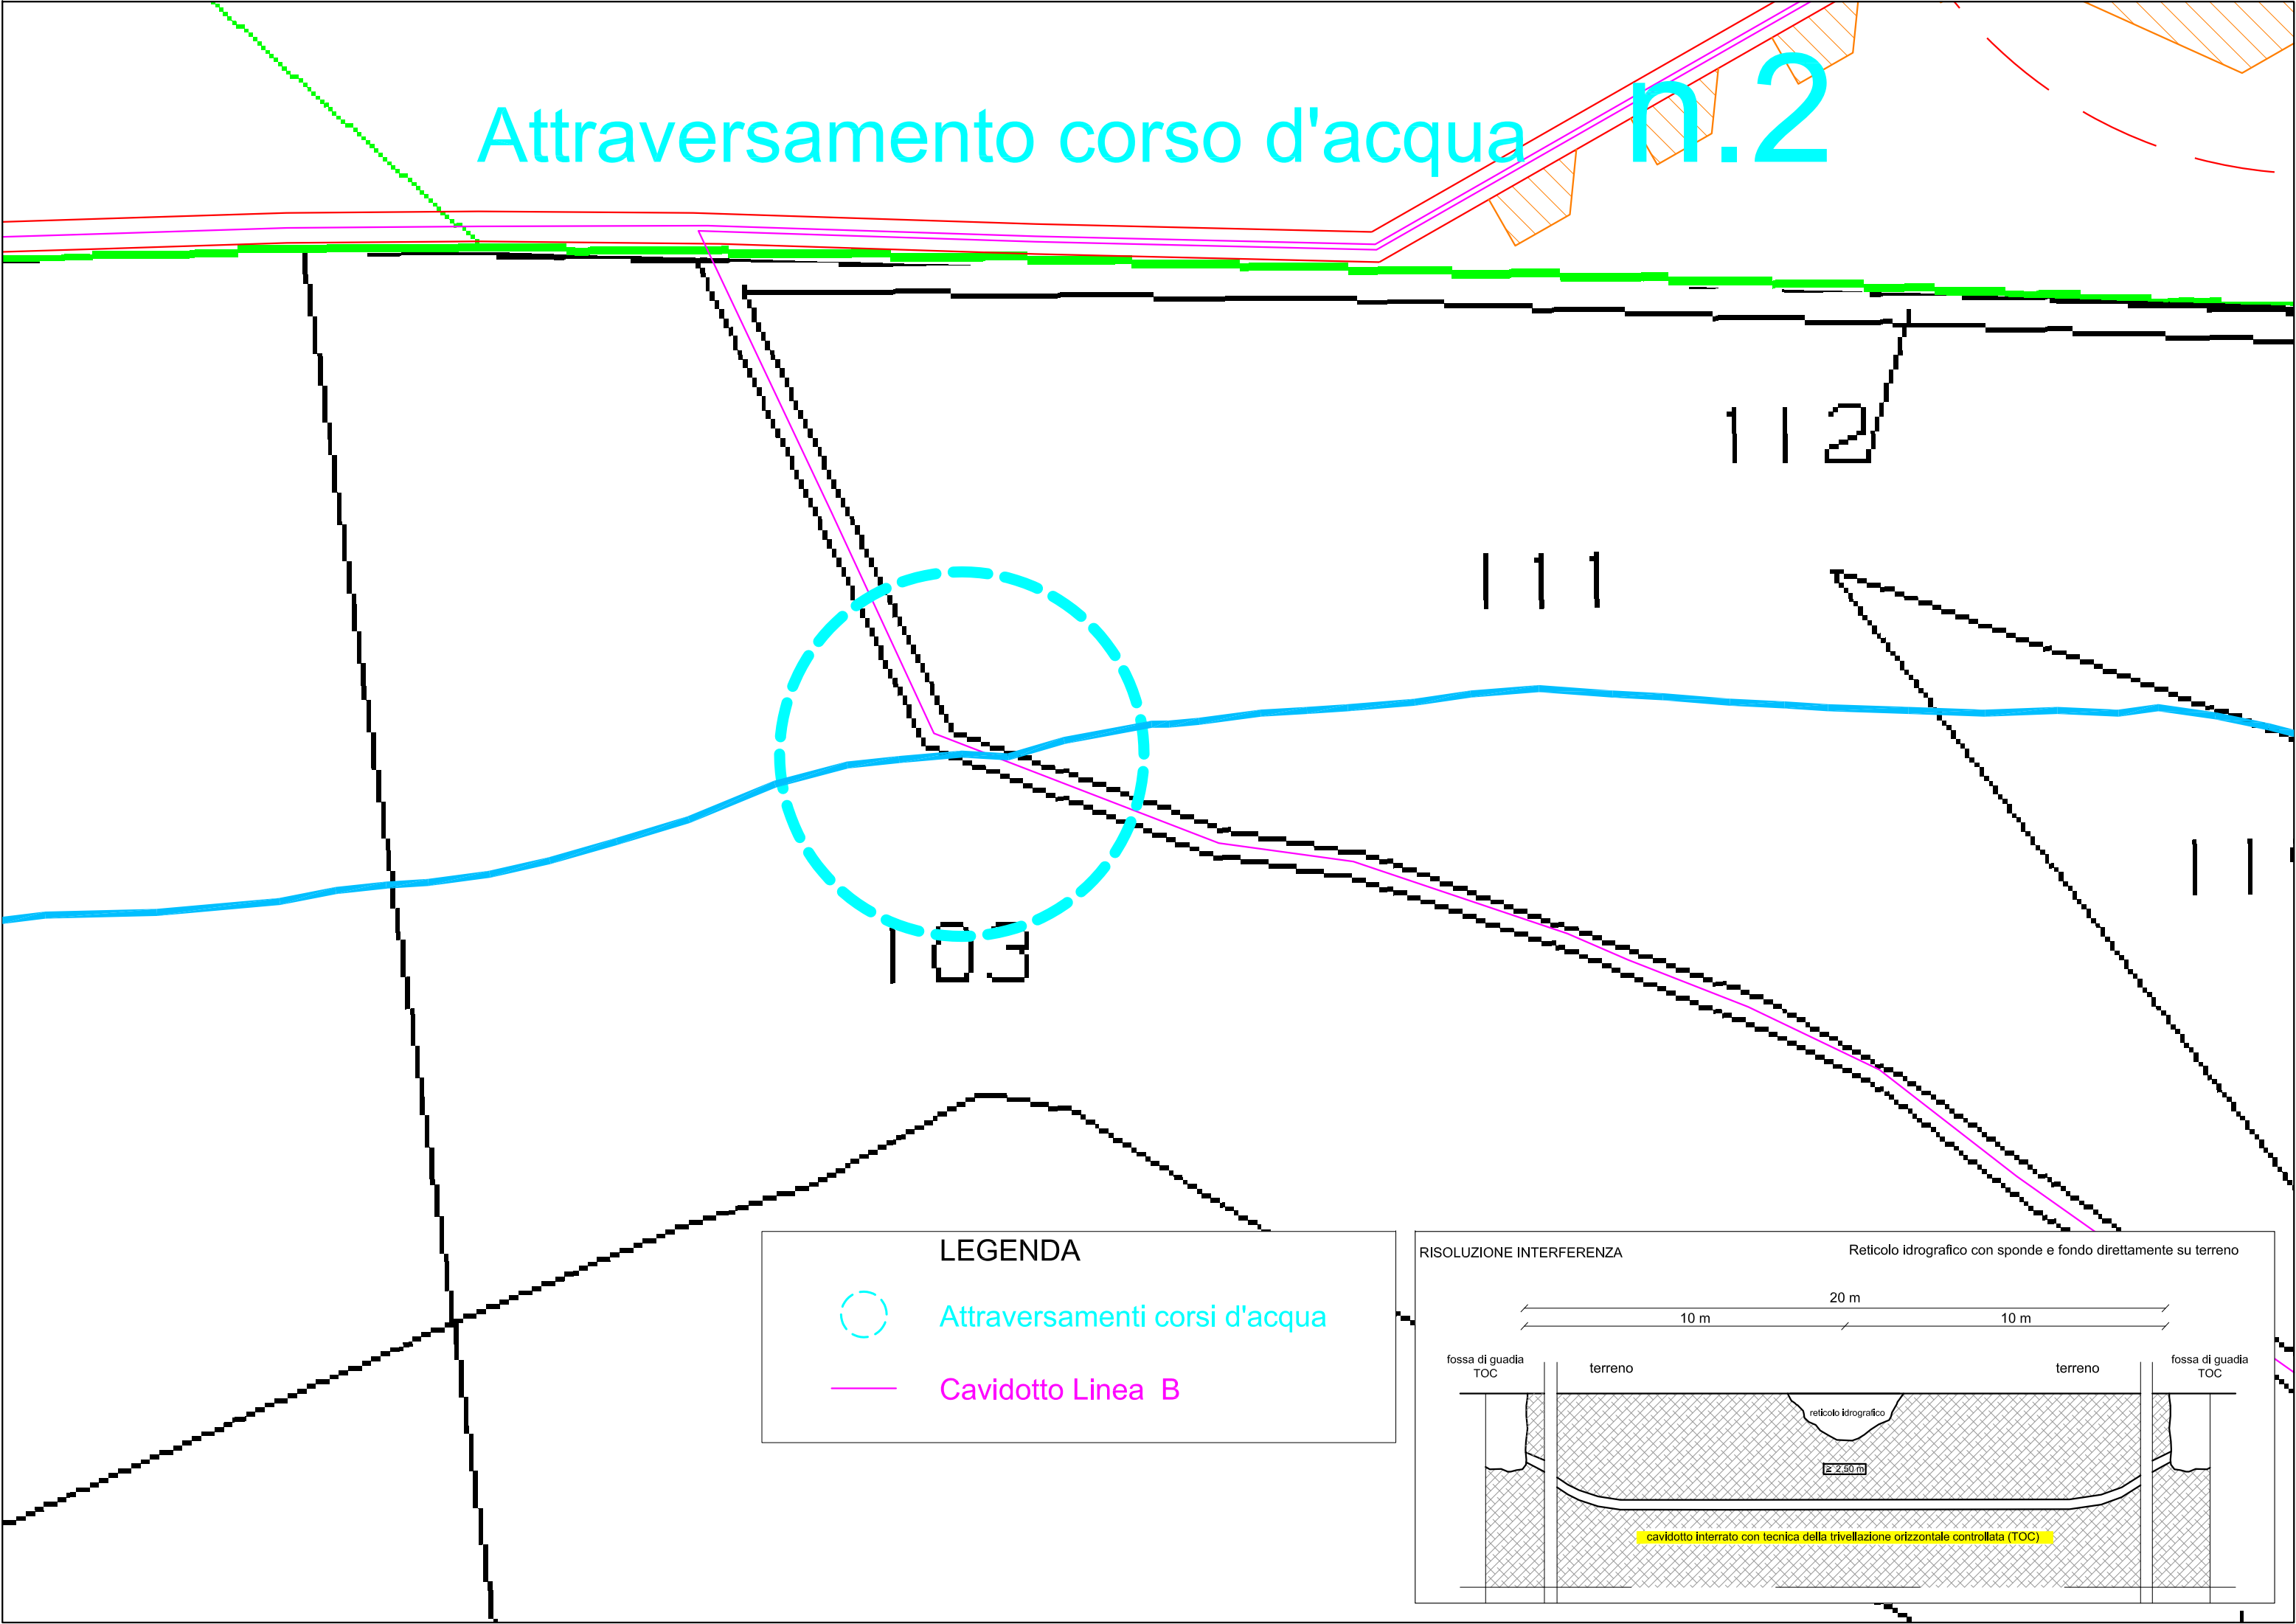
Attraversamento corso d'acqua n.2

112

111

103

11

LEGENDA

Attraversamenti corsi d'acqua

Cavidotto Linea B

RISOLUZIONE INTERFERENZA

Reticolo idrografico con sponde e fondo direttamente su terreno

20 m

10 m

10 m

fossa di guadia TOC

terreno

terreno

fossa di guadia TOC

reticolo idrografico

≥ 2,50 m

cavidotto interrato con tecnica della trivellazione orizzontale controllata (TOC)